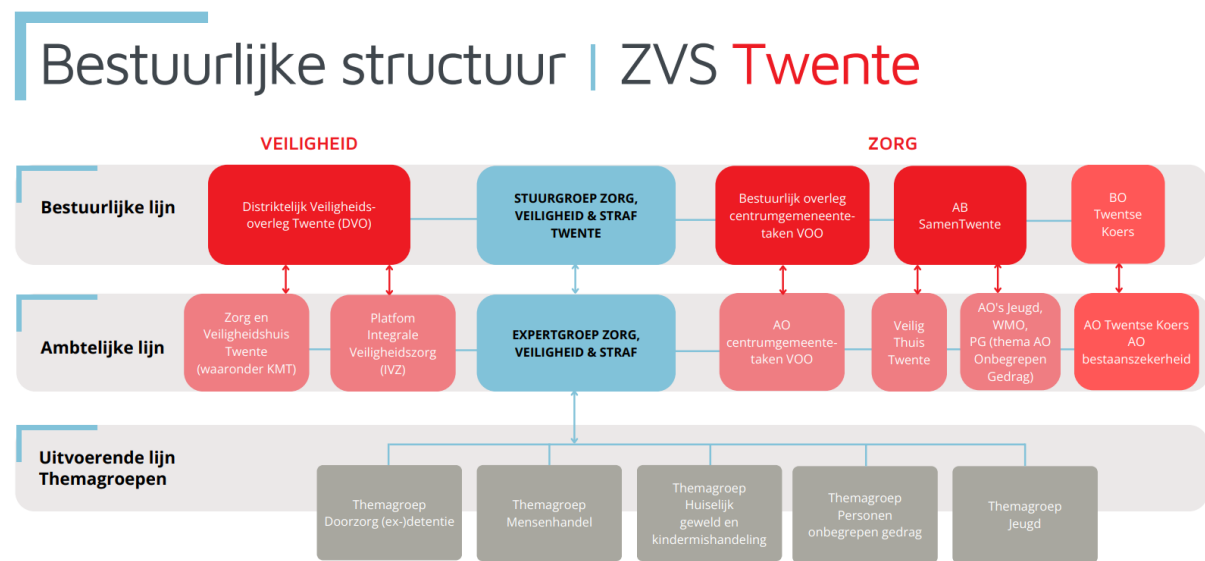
Bestuurlijke structuur | ZVS Twente

VEILIGHEID

ZORG

Bestuurlijke lijn

Districtelijk Veiligheidsoverleg Twente (DVO)

STUURGROEP ZORG, VEILIGHEID & STRAF TWENTE

Bestuurlijk overleg centrumgemeentetaken VOO

AB SamenTwente

BO Twentse Koers

Ambtelijke lijn

Zorg en Veiligheidshuis Twente (waaronder KMT)

Platform Integrale Veiligheidszorg (IVZ)

EXPERTGROEP ZORG, VEILIGHEID & STRAF

AO centrumgemeentetaken VOO

Veilig Thuis Twente

AO's Jeugd, WMO, PG (thema AO Onbegrepen Gedrag)

AO Twentse Koers AO bestaanszekerheid

Uitvoerende lijn Themagroepen

Themagroep Doorzorg (ex-)detentie

Themagroep Mensenhandel

Themagroep Huiselijk geweld en kindermishandeling

Themagroep Personen onbegrepen gedrag

Themagroep Jeugd